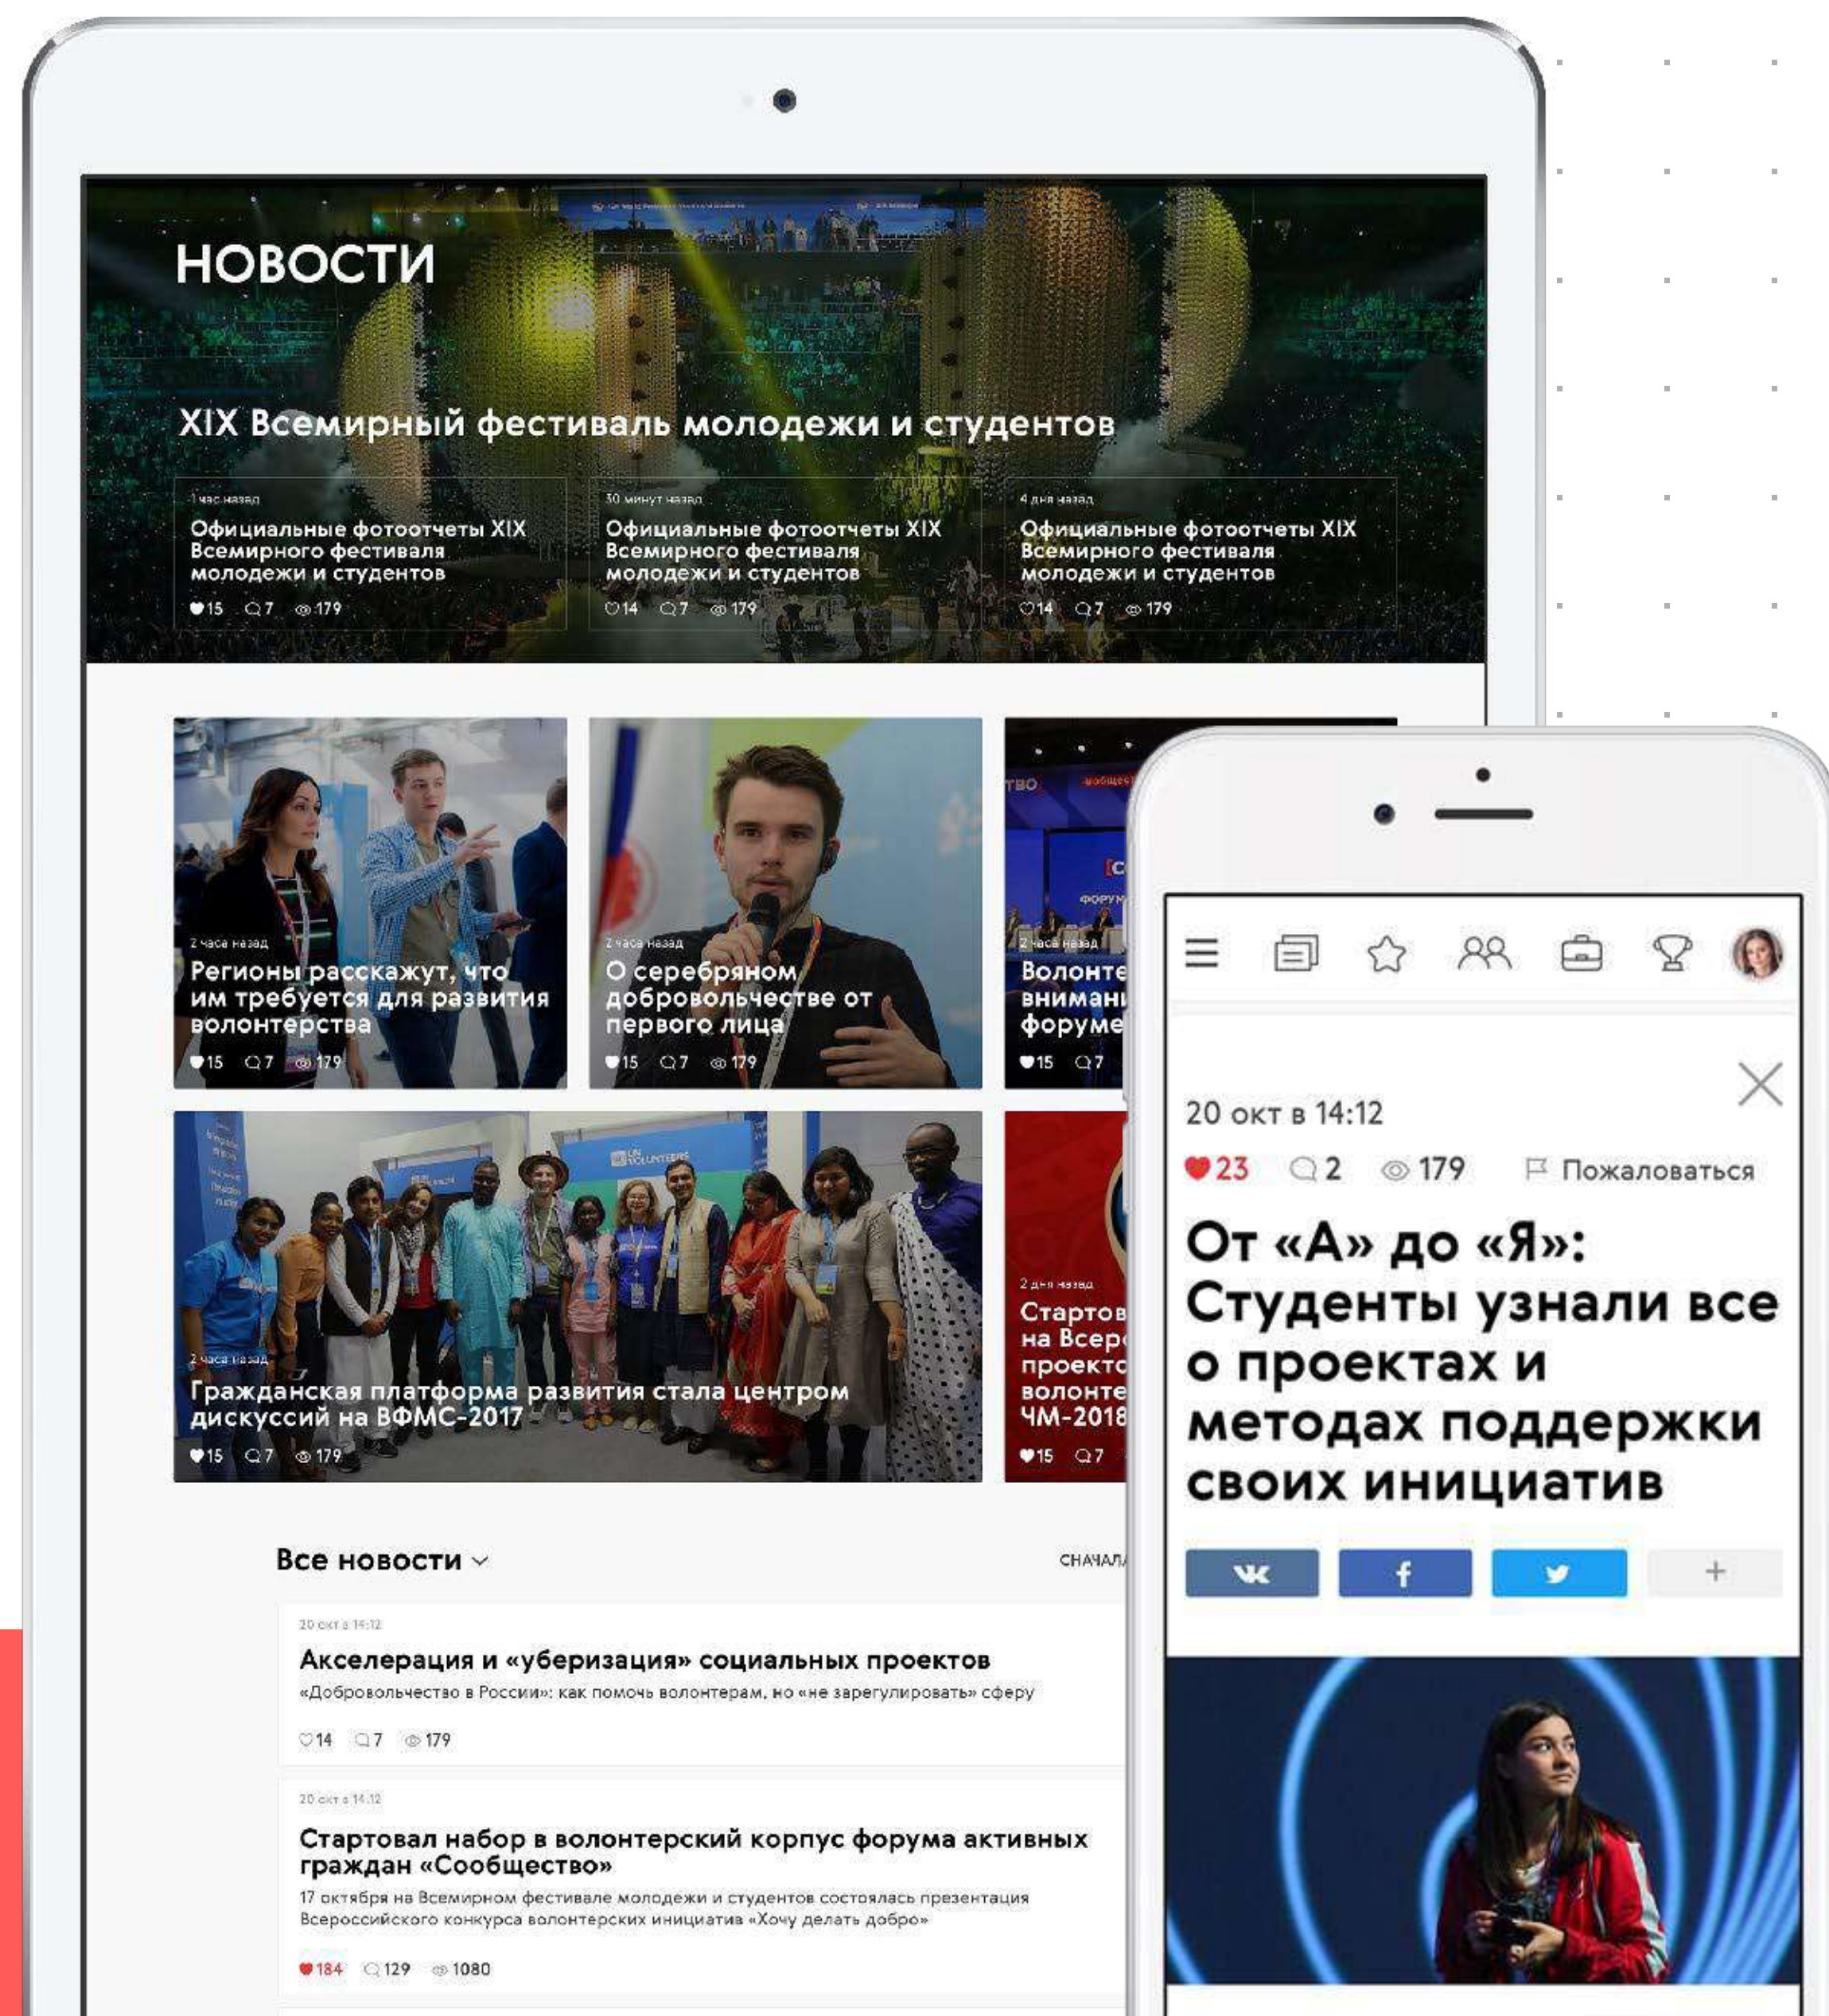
НОВОСТИ

XIX Всемирный фестиваль молодежи и студентов

1 час назад
Официальные фотоотчеты XIX Всемирного фестиваля молодежи и студентов
15 7 179

30 минут назад
Официальные фотоотчеты XIX Всемирного фестиваля молодежи и студентов
14 7 179

4 дня назад
Официальные фотоотчеты XIX Всемирного фестиваля молодежи и студентов
14 7 179

2 часа назад
Регионы расскажут, что им требуется для развития волонтерства
15 7 179

2 часа назад
О серебряном добровольчестве от первого лица
15 7 179

2 часа назад
Волонте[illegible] внимани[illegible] форуме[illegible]
15 7

2 часа назад
Гражданская платформа развития стала центром дискуссий на ВФМС-2017
15 7 179

2 дня назад
Стартов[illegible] на Всер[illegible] проекто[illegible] волонте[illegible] ЧМ-2018
15 7

Все новости

СНАЧАЛ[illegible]

20 окт в 14:12
Акселерация и «уберизация» социальных проектов
«Добровольчество в России»: как помочь волонтерам, но «не зарегулировать» сферу
14 7 179

20 окт в 14:12
Стартовал набор в волонтерский корпус форума активных граждан «Сообщество»
17 октября на Всемирном фестивале молодежи и студентов состоялась презентация Всероссийского конкурса волонтерских инициатив «Хочу делать добро»
184 129 1080

20 окт в 14:12
23 2 179 Пожаловаться
От «А» до «Я»: Студенты узнали все о проектах и методах поддержки своих инициатив
+